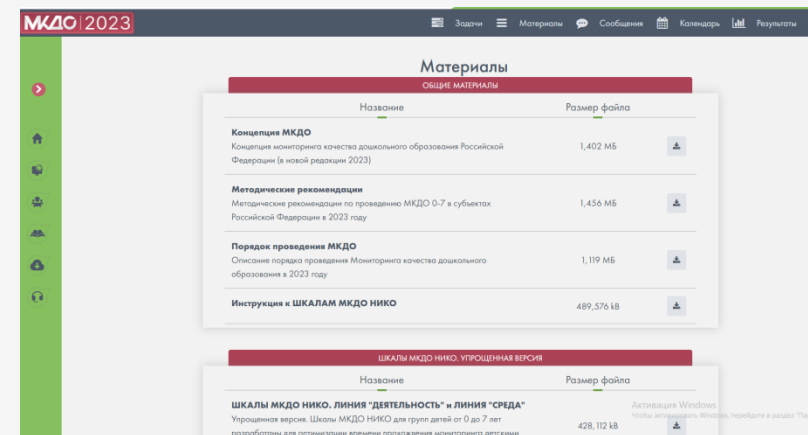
МКДО | 2023

Задачи Материалы Сообщения Календарь Результаты

Материалы

ОБЩИЕ МАТЕРИАЛЫ

| Название | Размер файла |
|---|---|
| **Концепция МКДО** Концепция мониторинга качества дошкольного образования Российской Федерации (в новой редакции 2023) | 1,402 МБ |
| **Методические рекомендации** Методические рекомендации по проведению МКДО 0-7 в субъектах Российской Федерации в 2023 году | 1,456 МБ |
| **Порядок проведения МКДО** Описание порядка проведения Мониторинга качества дошкольного образования в 2023 году | 1,119 МБ |
| **Инструкция к ШКАЛАМ МКДО НИКО** | 489,576 kB |

ШКАЛЫ МКДО НИКО. УПРОЩЕННАЯ ВЕРСИЯ

| Название | Размер файла |
|---|---|
| **ШКАЛЫ МКДО НИКО. ЛИНИЯ "ДЕЯТЕЛЬНОСТЬ" и ЛИНИЯ "СРЕДА"** Упрощенная версия. Шкалы МКДО НИКО для групп детей от 0 до 7 лет разработаны для оптимизации времени прохождения мониторинга детскими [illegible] | 428,112 kB |

Активация Windows
Чтобы активировать Windows, перейдите в раздел "Па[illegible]